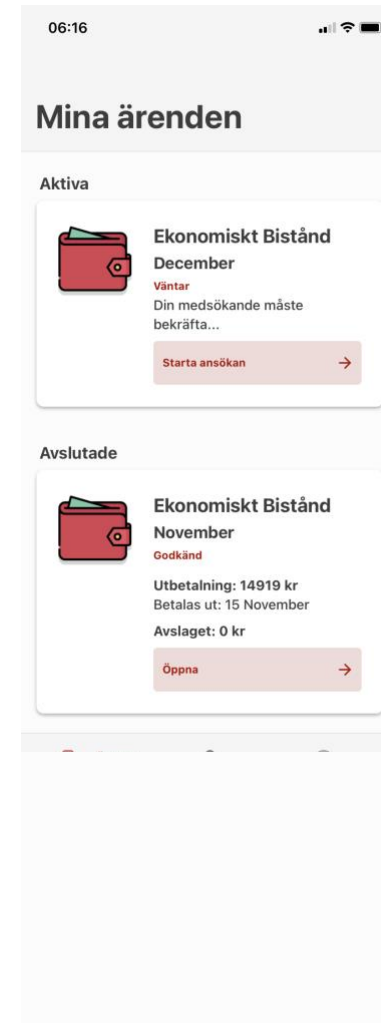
06:16

Mina ärenden

Aktiva

Ekonomiskt Bistånd
December
Väntar
Din medsökande måste bekräfta...
Starta ansökan →

Avslutade

Ekonomiskt Bistånd
November
Godkänd
Utbetalning: 14919 kr
Betalas ut: 15 November
Avslaget: 0 kr
Öppna →